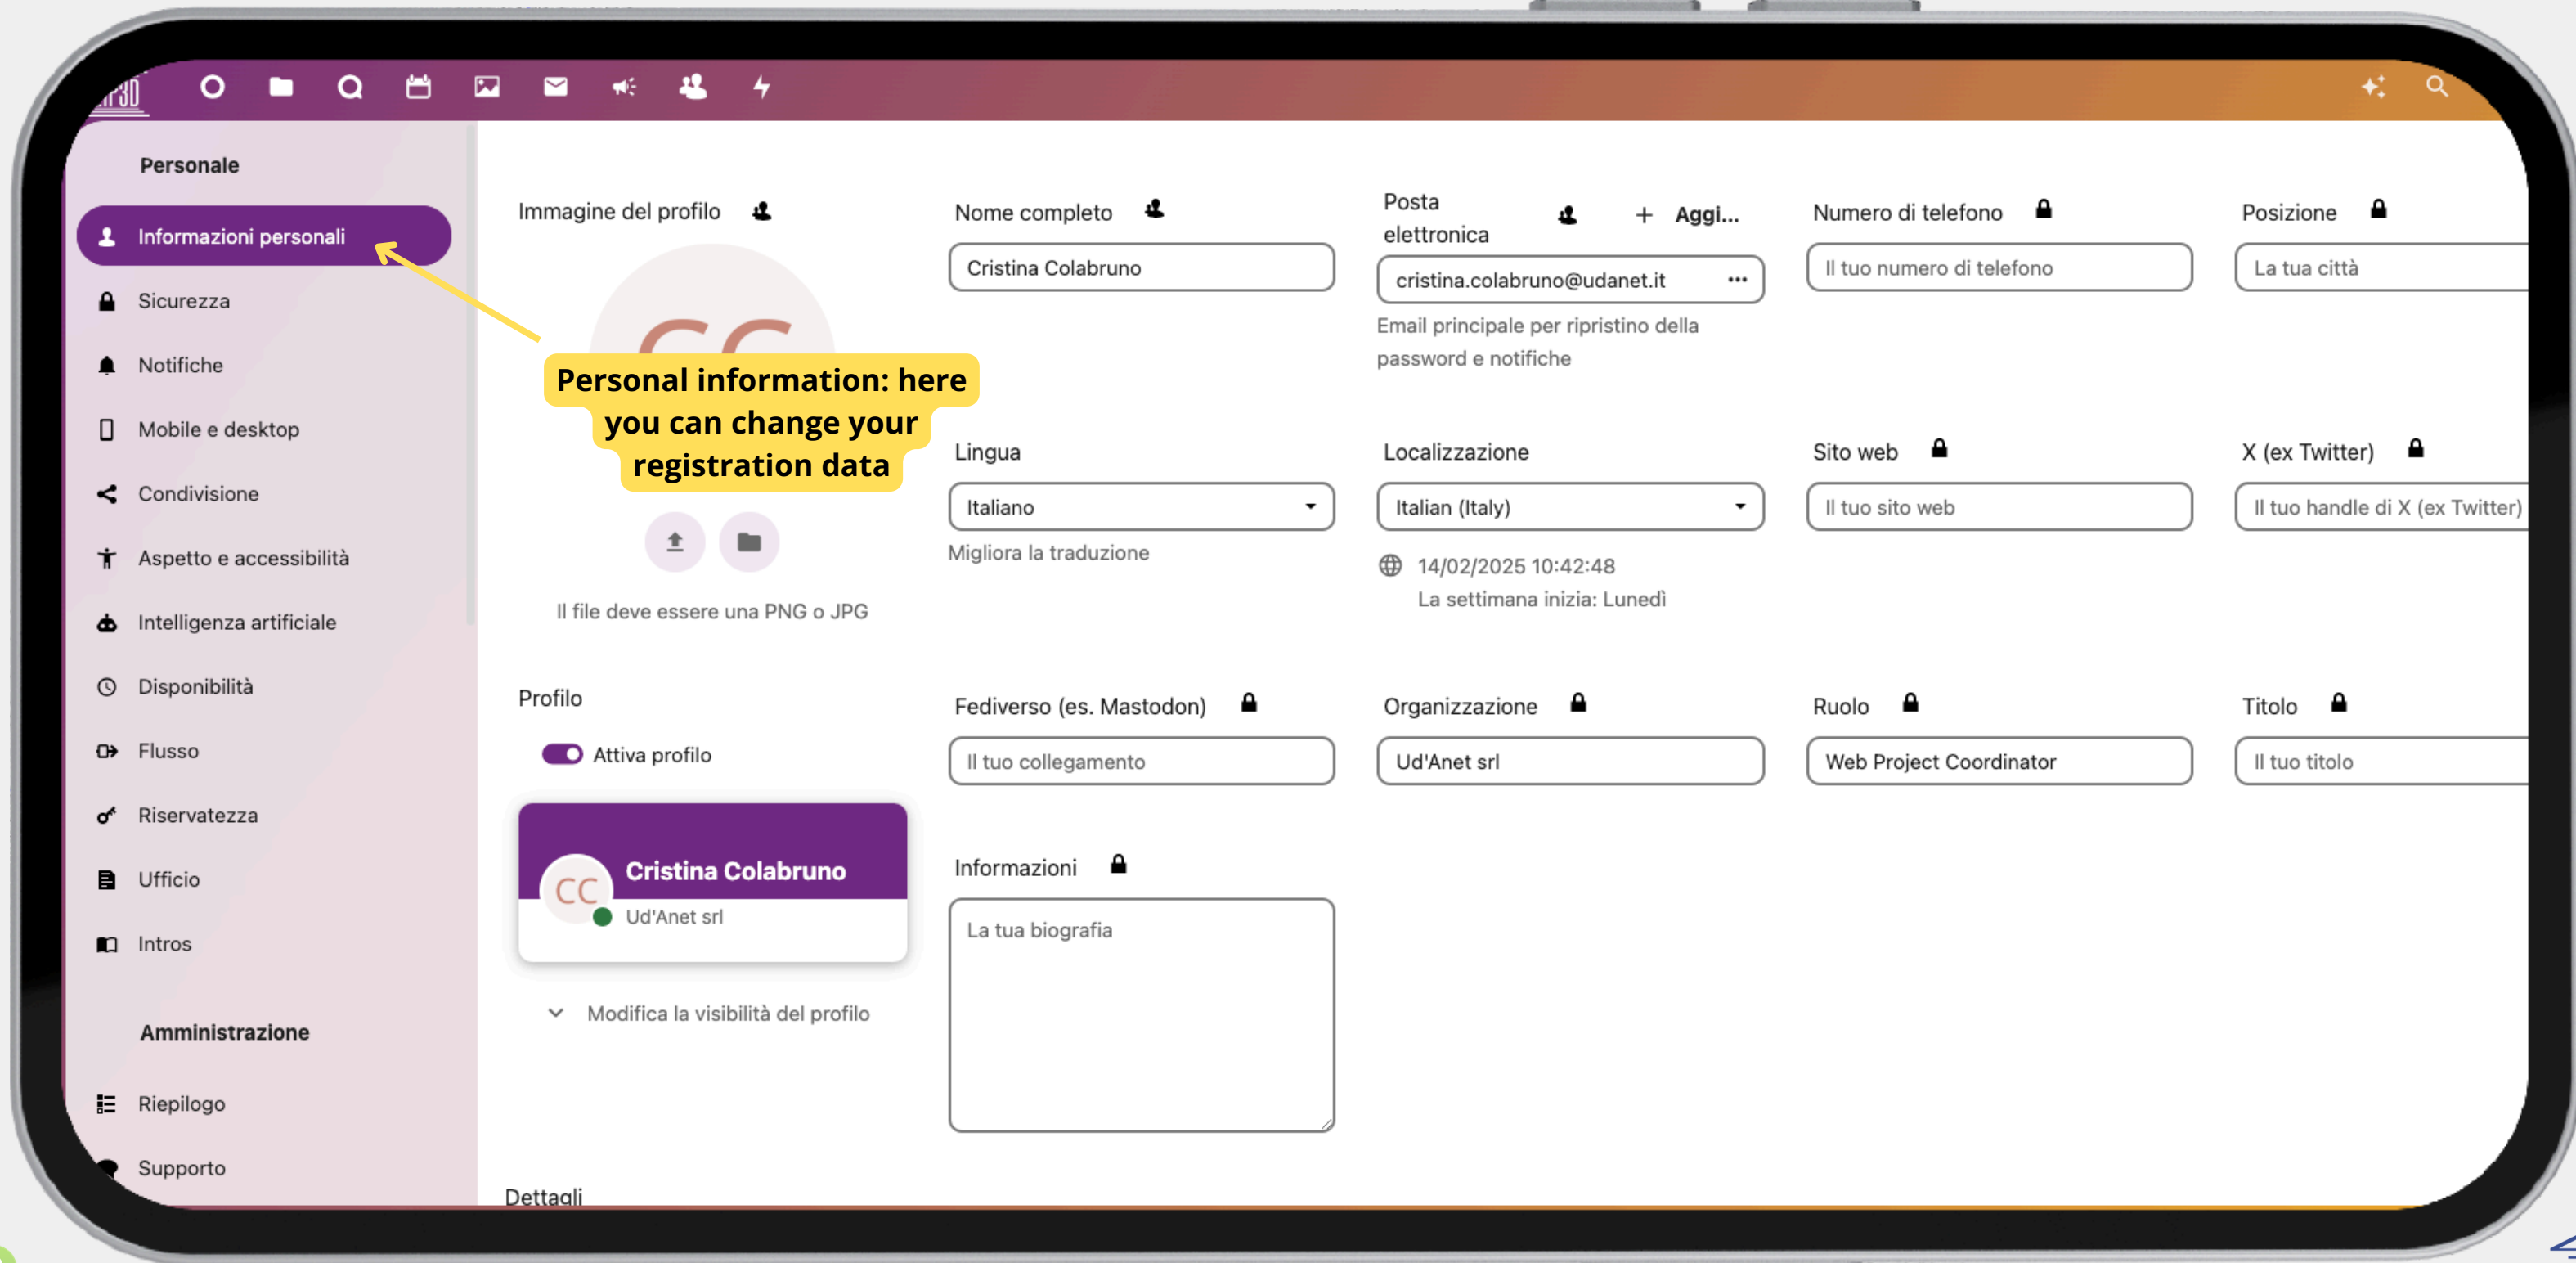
Personale

Informazioni personali
Sicurezza
Notifiche
Mobile e desktop
Condivisione
Aspetto e accessibilità
Intelligenza artificiale
Disponibilità
Flusso
Riservatezza
Ufficio
Intros

Amministrazione

Riepilogo
Supporto

Immagine del profilo

Personal information: here you can change your registration data

Il file deve essere una PNG o JPG

Profilo

Attiva profilo

CC
Cristina Colabruno
Ud'Anet srl

Modifica la visibilità del profilo

Dettagli

Nome completo
Cristina Colabruno

Posta elettronica
+ Aggi...
cristina.colabruno@udanet.it
Email principale per ripristino della password e notifiche

Numero di telefono
Il tuo numero di telefono

Posizione
La tua città

Lingua
Italiano
Migliora la traduzione

Localizzazione
Italian (Italy)
14/02/2025 10:42:48
La settimana inizia: Lunedì

Sito web
Il tuo sito web

X (ex Twitter)
Il tuo handle di X (ex Twitter)

Fediverso (es. Mastodon)
Il tuo collegamento

Organizzazione
Ud'Anet srl

Ruolo
Web Project Coordinator

Titolo
Il tuo titolo

Informazioni
La tua biografia